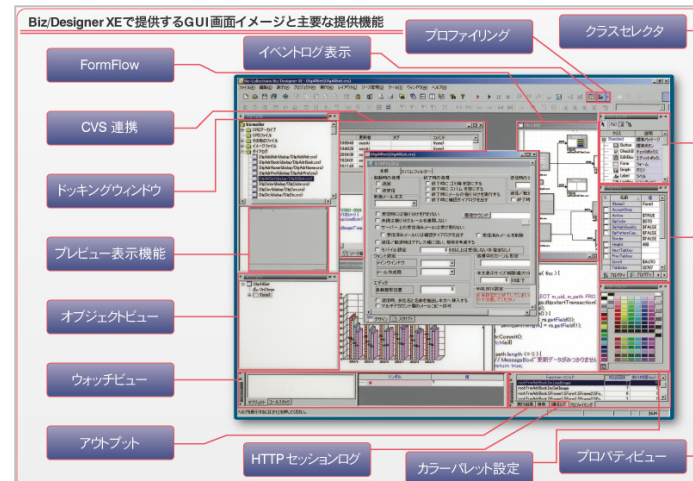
Biz/Designer XEで提供するGUI画面イメージと主要な提供機能

FormFlow

イベントログ表示

プロファイリング

クラスセレクタ

CVS 連携

ドッキングウィンドウ

プレビュー表示機能

オブジェクトビュー

ウォッチビュー

アウトプット

HTTPセッションログ

カラーパレット設定

プロパティビュー